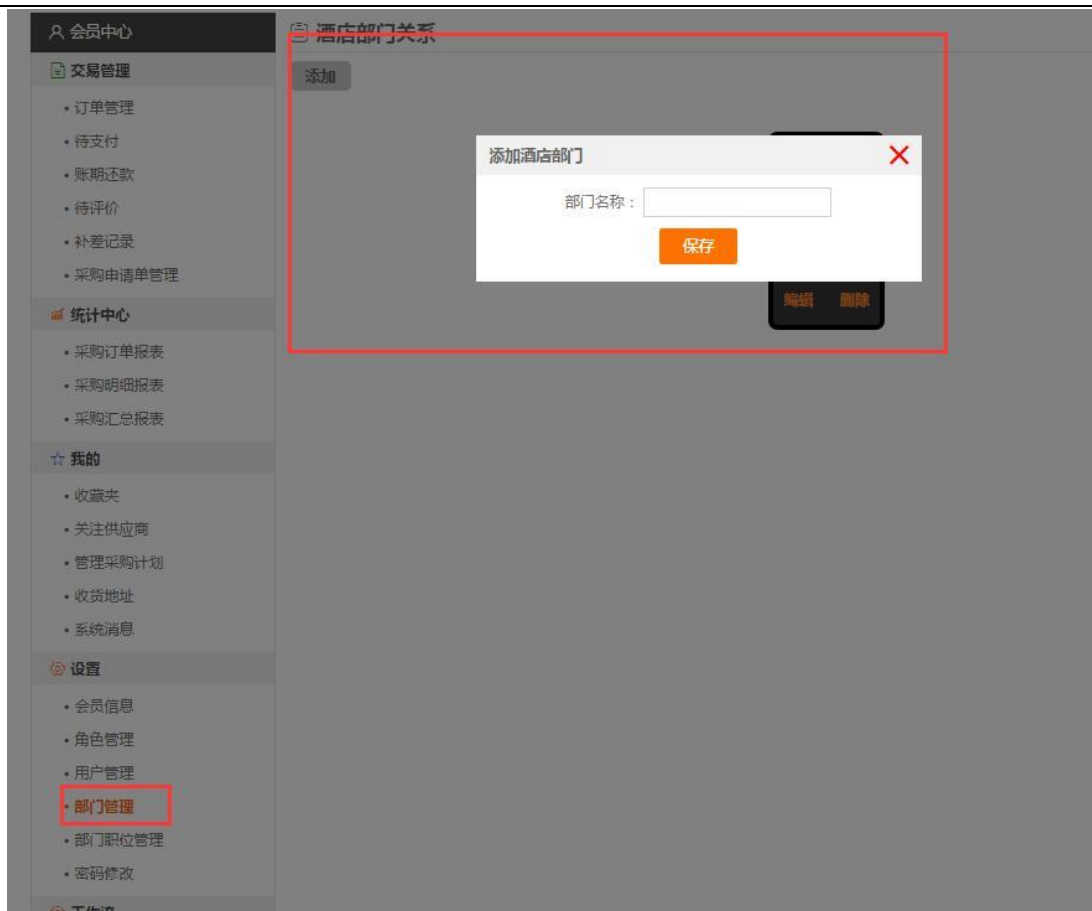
会员中心

交易管理

- 订单管理
- 待支付
- 账期还款
- 待评价
- 补差记录
- 采购申请单管理

统计中心

- 采购订单报表
- 采购明细报表
- 采购汇总报表

我的

- 收藏夹
- 关注供应商
- 管理采购计划
- 收货地址
- 系统消息

设置

- 会员信息
- 角色管理
- 用户管理
- 部门管理
- 部门职位管理
- 密码修改

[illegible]

酒店部门关系

添加

添加酒店部门

部门名称：

保存

编辑 删除